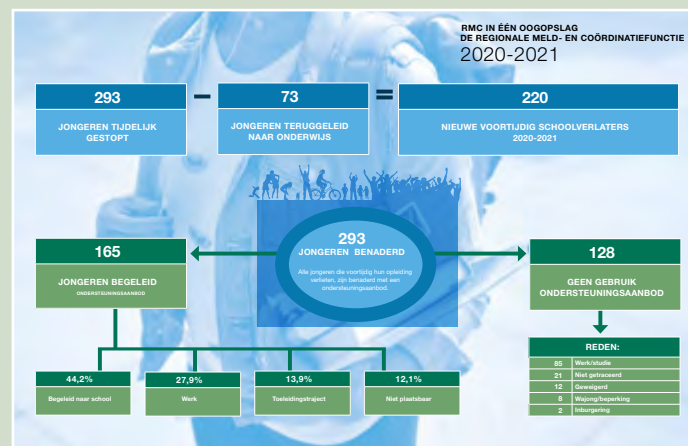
RMC IN ÉÉN OOGOPSLAG
DE REGIONALE MELD- EN COÖRDINATIEFUNCTIE
2020-2021

293
JONGEREN TIJDELIJK GESTOPT

−

73
JONGEREN TERUGGELEID NAAR ONDERWIJS

=

220
NIEUWE VOORTIJDIG SCHOOLVERLATERS 2020-2021

165
JONGEREN BEGELEID
ONDERSTEUNINGSAANBOD

293
JONGEREN BENADERD
Alle jongeren die voortijdig hun opleiding verlaten, zijn benaderd met een ondersteuningsaanbod.

128
GEEN GEBRUIK ONDERSTEUNINGSAANBOD

REDEN:

| | |
|---|---|
| 85 | Werk/studie |
| 21 | Niet getraceerd |
| 12 | Geweigerd |
| 8 | Wajong/beperking |
| 2 | Inburgering |

44,2%
Begeleid naar school

27,9%
Werk

13,9%
Toeleidingstraject

12,1%
Niet plaatsbaar